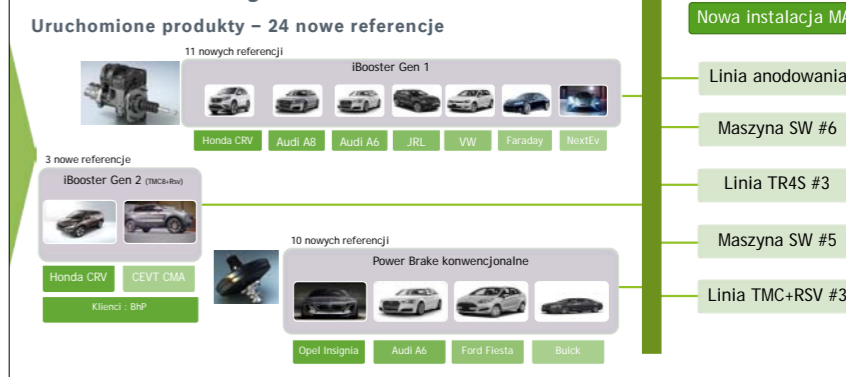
Uruchomione produkty – 24 nowe referencje

11 nowych referencji

iBooster Gen 1

Honda CRV | Audi A8 | Audi A6 | JRL | VW | Faraday | NextEv

3 nowe referencje

iBooster Gen 2 (TMC8+Rsv)

Honda CRV | CEVT CMA

Klienci : BhP

10 nowych referencji

Power Brake konwencjonalne

Opel Insignia | Audi A6 | Ford Fiesta | Buick

Nowa instalacja MA

Linia anodowania

Maszyna SW #6

Linia TR4S #3

Maszyna SW #5

Linia TMC+RSV #3